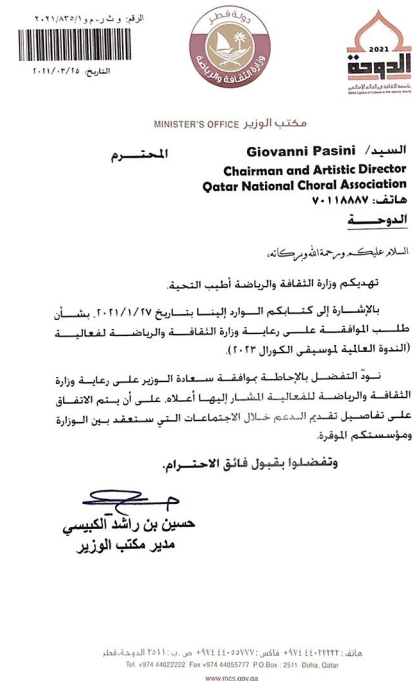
الرقم: و ث ر م و ا/٨٣٥/١/٢٠٢١

التاريخ: ٢٠٢١/٠٣/٢٥

دولة قطر
وزارة الثقافة والرياضة

2021
الدوحة
عاصمة الثقافة في العالم الإسلامي
Doha Capital of Culture in the Islamic World

مكتب الوزير MINISTER'S OFFICE

السيد/ Giovanni Pasini المحترم
Chairman and Artistic Director
Qatar National Choral Association
هاتف: ٧٠١١٨٨٨٧
الدوحة

السلام عليكم ورحمة الله وبركاته،

تهديكم وزارة الثقافة والرياضة أطيب التحية.

بالإشارة إلى كتابكم الوارد إلينا بتاريخ ٢٠٢١/١/٢٧، بشأن طلب الموافقة على رعاية وزارة الثقافة والرياضة لفعالية (الندوة العالمية لموسيقى الكورال ٢٠٢٣).

نود التفضل بالإحاطة بموافقة سعادة الوزير على رعاية وزارة الثقافة والرياضة للفعالية المشار إليها أعلاه، على أن يتم الاتفاق على تفاصيل تقديم الدعم خلال الاجتماعات التي ستعقد بين الوزارة ومؤسستكم الموقرة.

وتفضلوا بقبول فائق الاحترام،

حسين بن راشد الكبيسي
مدير مكتب الوزير

هاتف: ٩٧٤٤٤٠٢٢٢٢٢+ فاكس: ٩٧٤٤٤٠٥٥٧٧٧+ ص.ب: ٢٥١١ الدوحة، قطر
Tel. +974 44022222 Fax +974 44055777 P.O.Box : 2511 Doha, Qatar
www.mcs.gov.qa